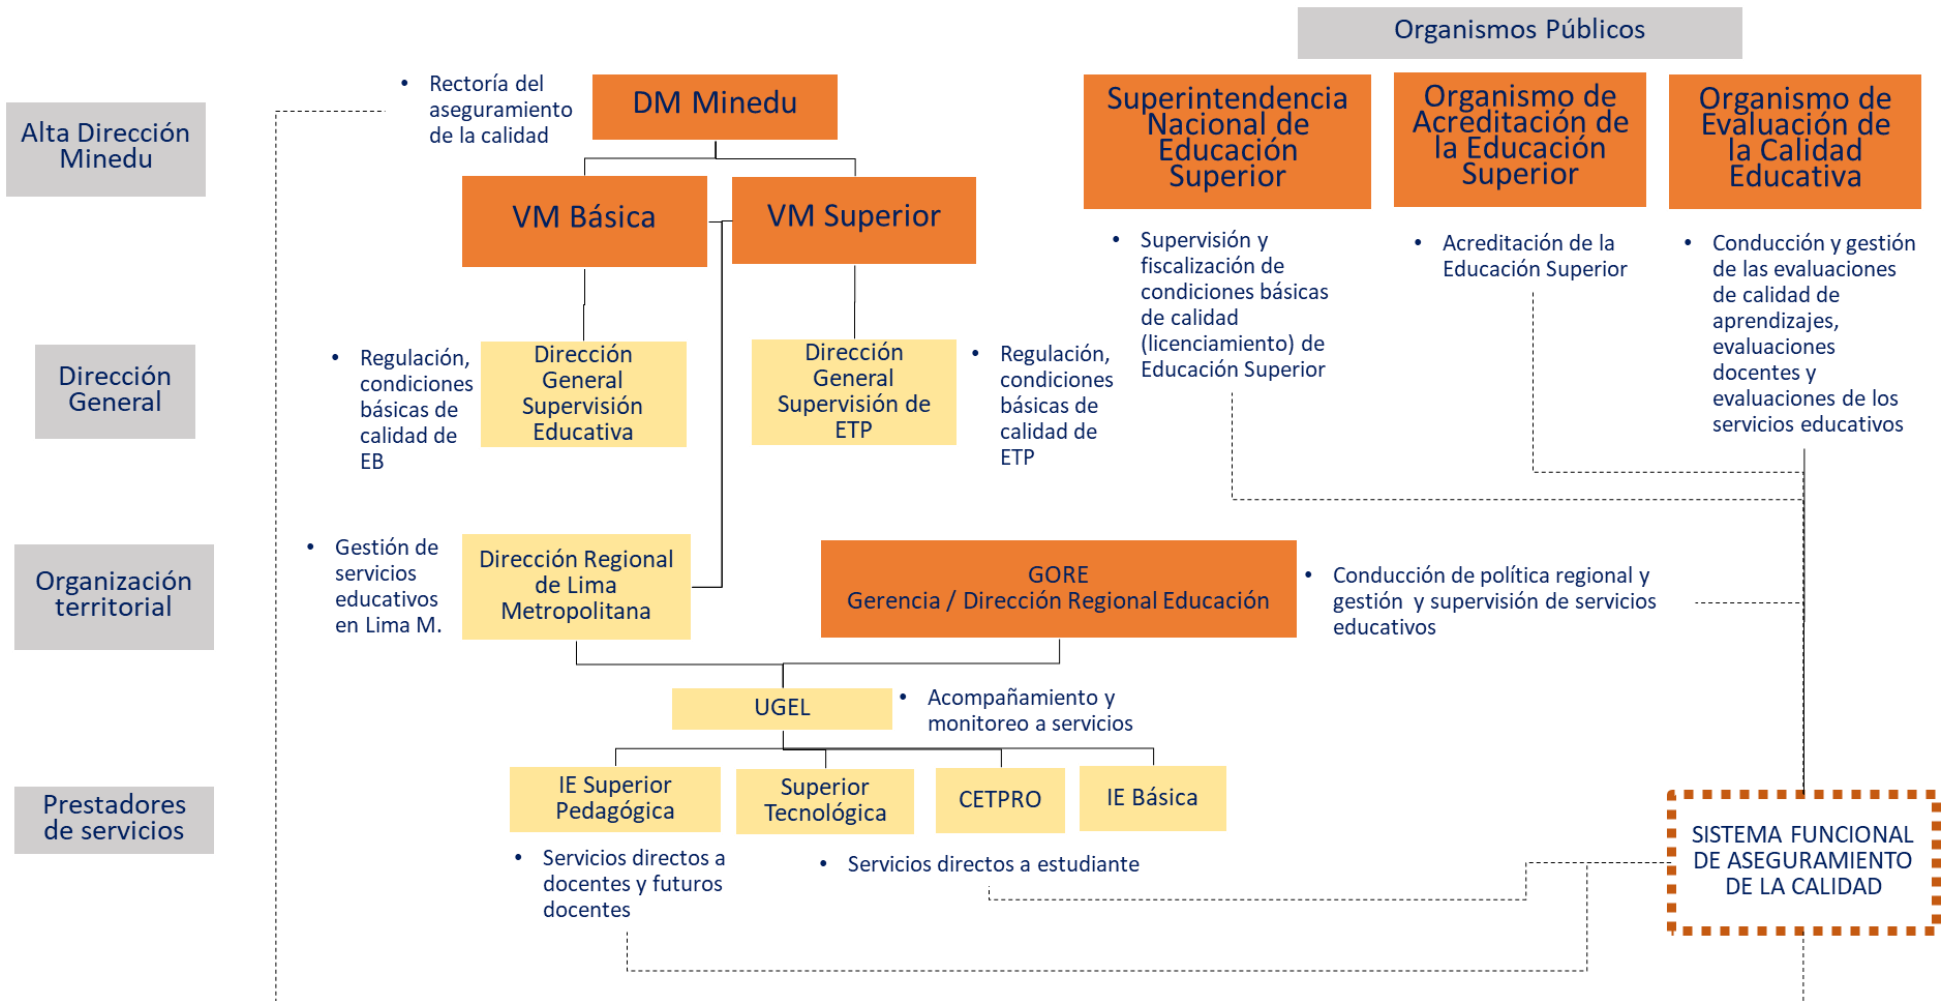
Organismos Públicos

Alta Dirección Minedu

• Rectoría del aseguramiento de la calidad

DM Minedu

VM Básica

VM Superior

Superintendencia Nacional de Educación Superior

• Supervisión y fiscalización de condiciones básicas de calidad (licenciamiento) de Educación Superior

Organismo de Acreditación de la Educación Superior

• Acreditación de la Educación Superior

Organismo de Evaluación de la Calidad Educativa

• Conducción y gestión de las evaluaciones de calidad de aprendizajes, evaluaciones docentes y evaluaciones de los servicios educativos

Dirección General

• Regulación, condiciones básicas de calidad de EB

Dirección General Supervisión Educativa

Dirección General Supervisión de ETP

• Regulación, condiciones básicas de calidad de ETP

Organización territorial

• Gestión de servicios educativos en Lima M.

Dirección Regional de Lima Metropolitana

GORE
Gerencia / Dirección Regional Educación

• Conducción de política regional y gestión y supervisión de servicios educativos

UGEL

• Acompañamiento y monitoreo a servicios

Prestadores de servicios

IE Superior Pedagógica

Superior Tecnológica

CETPRO

IE Básica

• Servicios directos a docentes y futuros docentes

• Servicios directos a estudiante

SISTEMA FUNCIONAL DE ASEGURAMIENTO DE LA CALIDAD